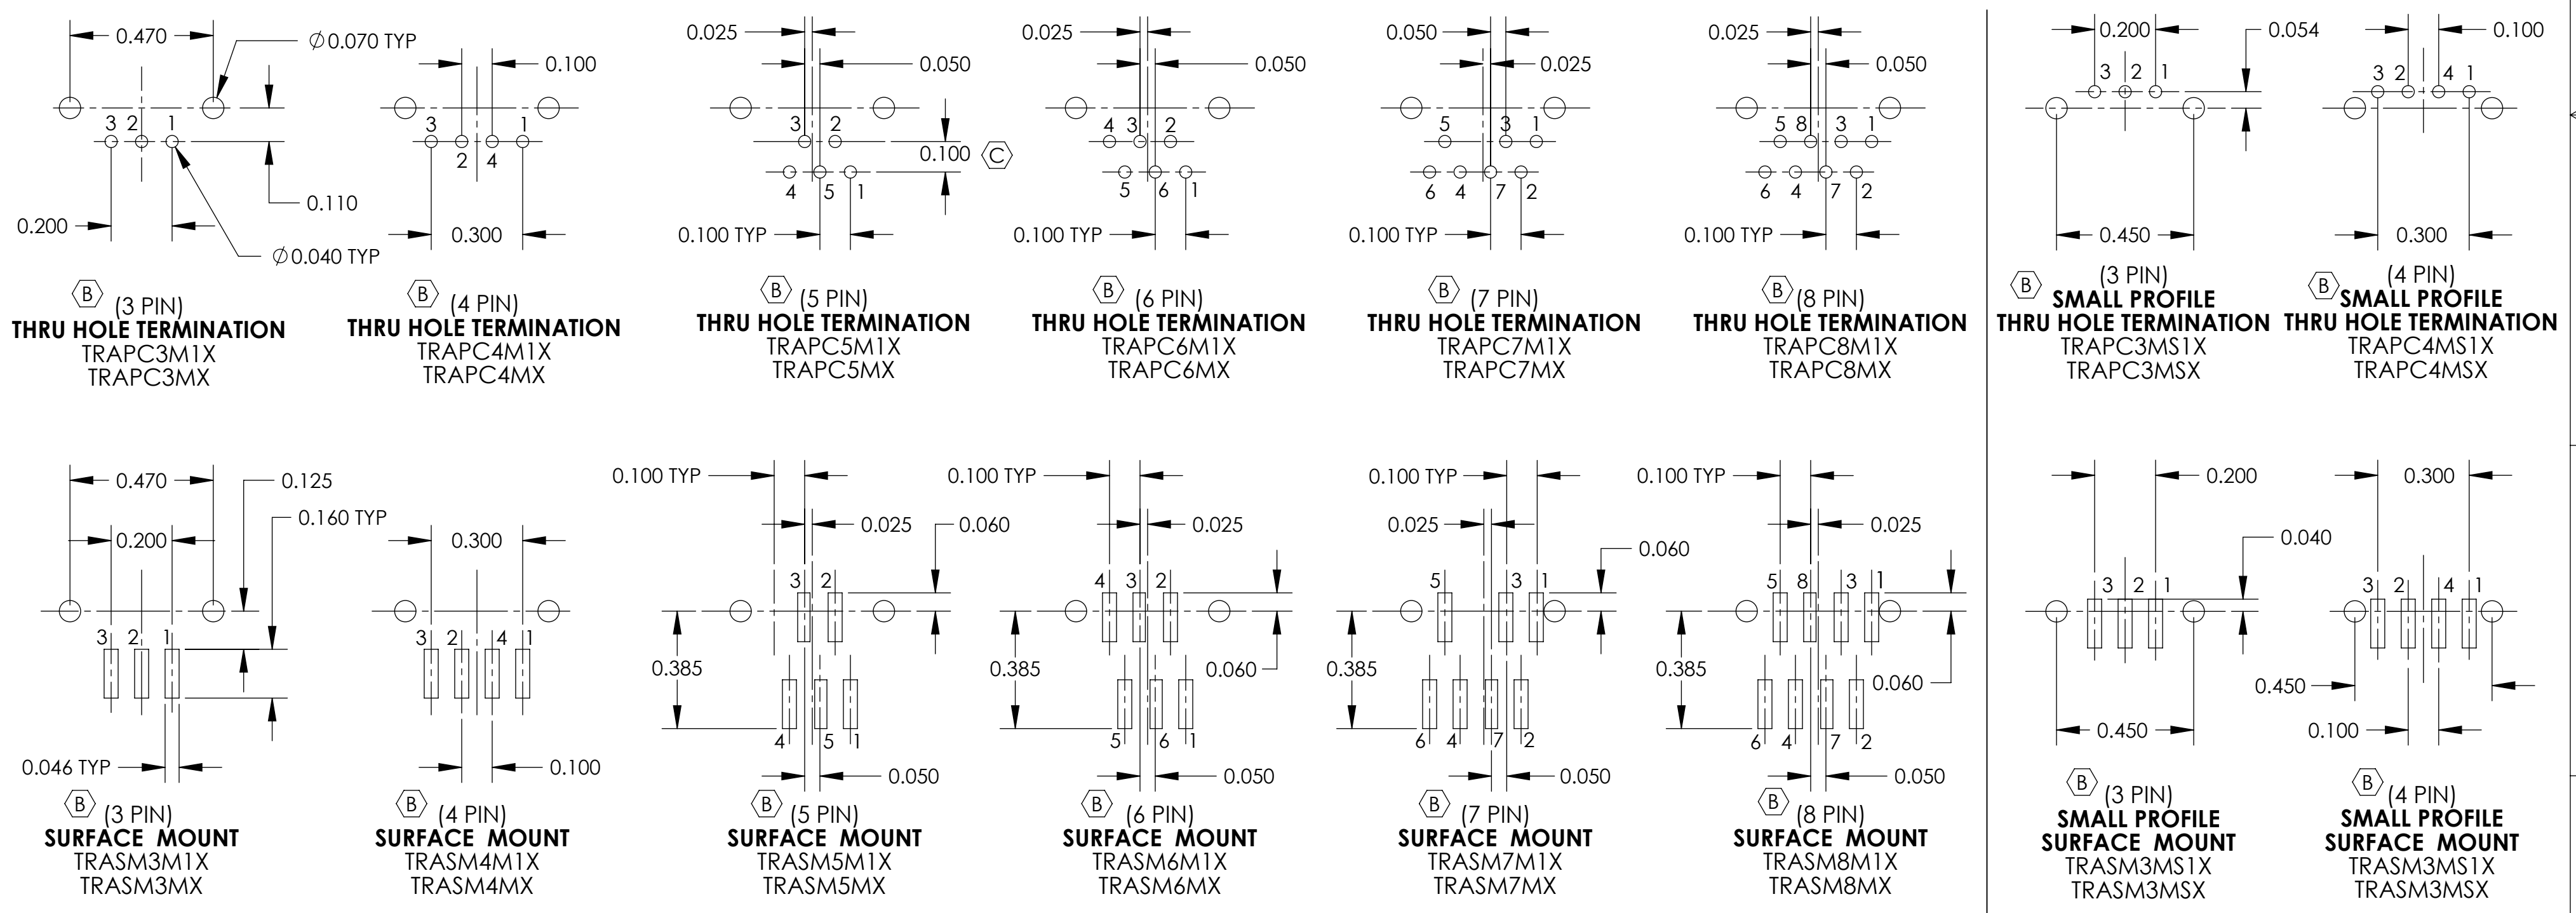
0.470
$\varnothing$0.070 TYP
3 2 1
0.110
0.200
$\varnothing$0.040 TYP
B (3 PIN)
THRU HOLE TERMINATION
TRAPC3M1X
TRAPC3MX

0.100
3 1
2 4
0.300
B (4 PIN)
THRU HOLE TERMINATION
TRAPC4M1X
TRAPC4MX

0.025
0.050
3 2
0.100 C
4 5 1
0.100 TYP
B (5 PIN)
THRU HOLE TERMINATION
TRAPC5M1X
TRAPC5MX

0.025
0.050
4 3 2
5 6 1
0.100 TYP
B (6 PIN)
THRU HOLE TERMINATION
TRAPC6M1X
TRAPC6MX

0.050
0.025
5 3 1
6 4 7 2
0.100 TYP
B (7 PIN)
THRU HOLE TERMINATION
TRAPC7M1X
TRAPC7MX

0.025
0.050
5 8 3 1
6 4 7 2
0.100 TYP
B (8 PIN)
THRU HOLE TERMINATION
TRAPC8M1X
TRAPC8MX

0.200
0.054
3 2 1
0.450
B (3 PIN)
SMALL PROFILE
THRU HOLE TERMINATION
TRAPC3MS1X
TRAPC3MSX

0.100
3 2 4 1
0.300
B (4 PIN)
SMALL PROFILE
THRU HOLE TERMINATION
TRAPC4MS1X
TRAPC4MSX

0.470
0.125
0.160 TYP
0.200
3 2 1
0.046 TYP
B (3 PIN)
SURFACE MOUNT
TRASM3M1X
TRASM3MX

0.300
3 2 4 1
0.100
B (4 PIN)
SURFACE MOUNT
TRASM4M1X
TRASM4MX

0.100 TYP
0.025
0.060
3 2
0.385
4 5 1
0.050
B (5 PIN)
SURFACE MOUNT
TRASM5M1X
TRASM5MX

0.100 TYP
0.025
4 3 2
0.385
0.060
5 6 1
0.050
B (6 PIN)
SURFACE MOUNT
TRASM6M1X
TRASM6MX

0.100 TYP
0.025
0.060
5 3 1
0.385
6 4 7 2
0.050
B (7 PIN)
SURFACE MOUNT
TRASM7M1X
TRASM7MX

0.100 TYP
0.025
5 8 3 1
0.385
0.060
6 4 7 2
0.050
B (8 PIN)
SURFACE MOUNT
TRASM8M1X
TRASM8MX

0.200
0.040
3 2 1
0.450
B (3 PIN)
SMALL PROFILE
SURFACE MOUNT
TRASM3MS1X
TRASM3MSX

0.300
3 2 4 1
0.450
0.100
B (4 PIN)
SMALL PROFILE
SURFACE MOUNT
TRASM3MS1X
TRASM3MSX